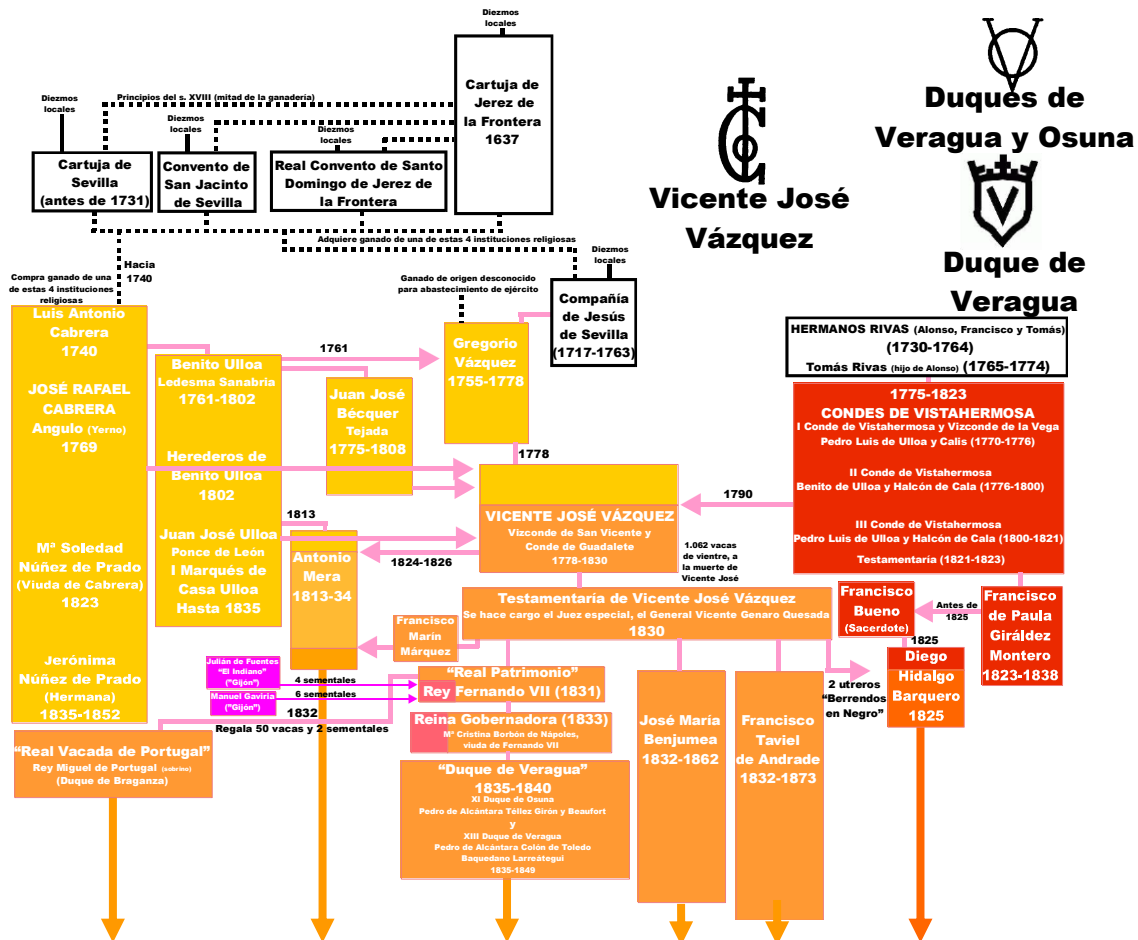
Diezmos locales

Cartuja de Jerez de la Frontera 1637

Principios del s. XVIII (mitad de la ganadería)

Diezmos locales

Diezmos locales

Diezmos locales

Cartuja de Sevilla (antes de 1731)

Convento de San Jacinto de Sevilla

Real Convento de Santo Domingo de Jerez de la Frontera

Adquiere ganado de una de estas 4 instituciones religiosas

Vicente José Vázquez

Duques de Veragua y Osuna

Duque de Veragua

Compra ganado de una de estas 4 instituciones religiosas

Hacia 1740

Diezmos locales

Ganado de origen desconocido para abastecimiento de ejército

Compañía de Jesús de Sevilla (1717-1763)

Luis Antonio Cabrera 1740

JOSÉ RAFAEL CABRERA Angulo (Yerno) 1769

Mª Soledad Núñez de Prado (Viuda de Cabrera) 1823

Jerónima Núñez de Prado (Hermana) 1835-1852

Benito Ulloa Ledesma Sanabria 1761-1802

1761

Juan José Bécquer Tejada 1775-1808

Gregorio Vázquez 1755-1778

HERMANOS RIVAS (Alonso, Francisco y Tomás) (1730-1764)
Tomás Rivas (hijo de Alonso) (1765-1774)

1775-1823
CONDES DE VISTAHERMOSA
I Conde de Vistahermosa y Vizconde de la Vega
Pedro Luis de Ulloa y Calis (1770-1776)

II Conde de Vistahermosa
Benito de Ulloa y Halcón de Cala (1776-1800)

III Conde de Vistahermosa
Pedro Luis de Ulloa y Halcón de Cala (1800-1821)

Testamentaría (1821-1823)

Herederos de Benito Ulloa 1802

1778

1790

1813

VICENTE JOSÉ VÁZQUEZ
Vizconde de San Vicente y Conde de Guadalete
1778-1830

Juan José Ulloa Ponce de León I Marqués de Casa Ulloa Hasta 1835

Antonio Mera 1813-34

1824-1826

1.062 vacas de vientre, a la muerte de Vicente José

Testamentaría de Vicente José Vázquez
Se hace cargo el Juez especial, el General Vicente Genaro Quesada
1830

Francisco Bueno (Sacerdote)

Antes de 1825

Francisco de Paula Giráldez Montero 1823-1838

Francisco Marín Márquez

1825

Diego Hidalgo Barquero 1825

Julián de Fuentes "El Indiano" ("Gijón")

4 sementales

Manuel Gaviria ("Gijón")

6 sementales

"Real Patrimonio"
Rey Fernando VII (1831)

2 utreros "Berrendos en Negro"

1832

Regala 50 vacas y 2 sementales

Reina Gobernadora (1833)
Mª Cristina Borbón de Nápoles, viuda de Fernando VII

José María Benjumea 1832-1862

Francisco Taviel de Andrade 1832-1873

"Real Vacada de Portugal"
Rey Miguel de Portugal (sobrino) (Duque de Braganza)

"Duque de Veragua"
1835-1840
XI Duque de Osuna
Pedro de Alcántara Téllez Girón y Beaufort
y
XIII Duque de Veragua
Pedro de Alcántara Colón de Toledo Baquedano Larreátegui
1835-1849